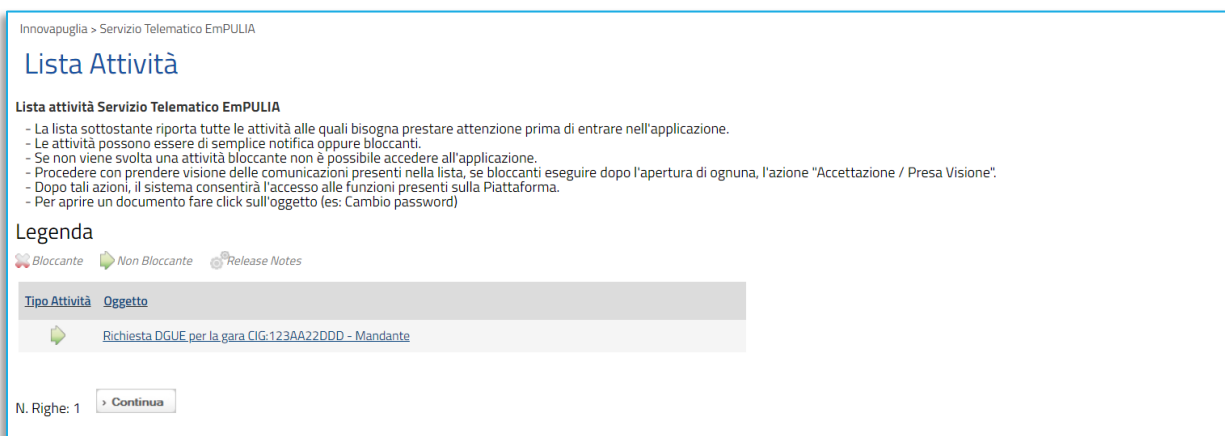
Innovapuglia > Servizio Telematico EmPULIA

Lista Attività

Lista attività Servizio Telematico EmPULIA

- La lista sottostante riporta tutte le attività alle quali bisogna prestare attenzione prima di entrare nell'applicazione.
- Le attività possono essere di semplice notifica oppure bloccanti.
- Se non viene svolta una attività bloccante non è possibile accedere all'applicazione.
- Procedere con prendere visione delle comunicazioni presenti nella lista, se bloccanti eseguire dopo l'apertura di ognuna, l'azione "Accettazione / Presa Visione".
- Dopo tali azioni, il sistema consentirà l'accesso alle funzioni presenti sulla Piattaforma.
- Per aprire un documento fare click sull'oggetto (es: Cambio password)

Legenda

Bloccante Non Bloccante Release Notes

| Tipo Attività | Oggetto |
|---|---|
| | Richiesta DGUE per la gara CIG:123AA22DDD - Mandante |

N. Righe: 1 › Continua